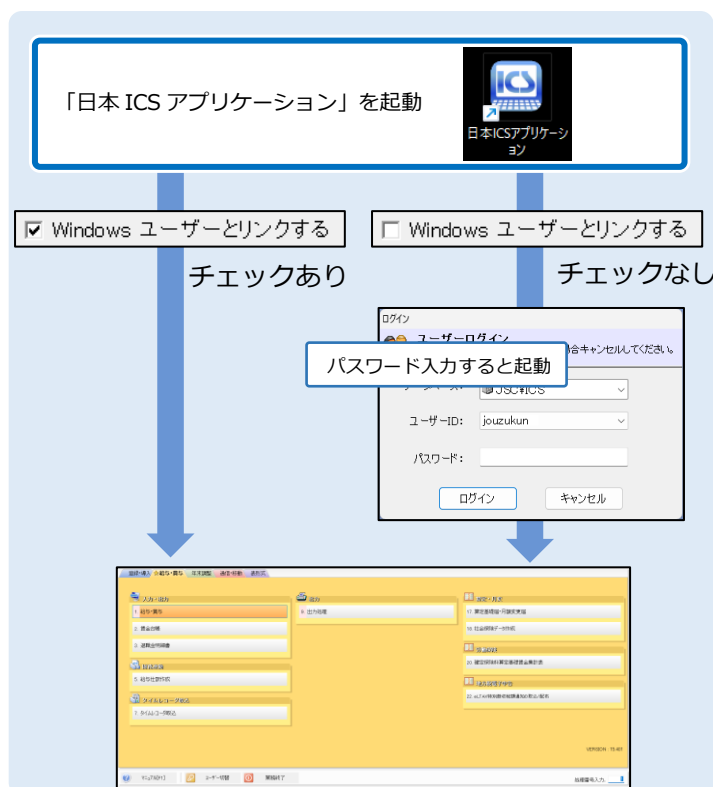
「日本 ICS アプリケーション」を起動

ICS

日本ICSアプリケーション

Windows ユーザーとリンクする

チェックあり

Windows ユーザーとリンクする

チェックなし

ログイン

ユーザーログイン

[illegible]合キャンセルしてください。

パスワード入力すると起動

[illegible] JSC¥ICS

ユーザーID: jouzukun

パスワード:

ログイン

キャンセル

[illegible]

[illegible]

1. 給与・賞与

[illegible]

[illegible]

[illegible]

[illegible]

VERSION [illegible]

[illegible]